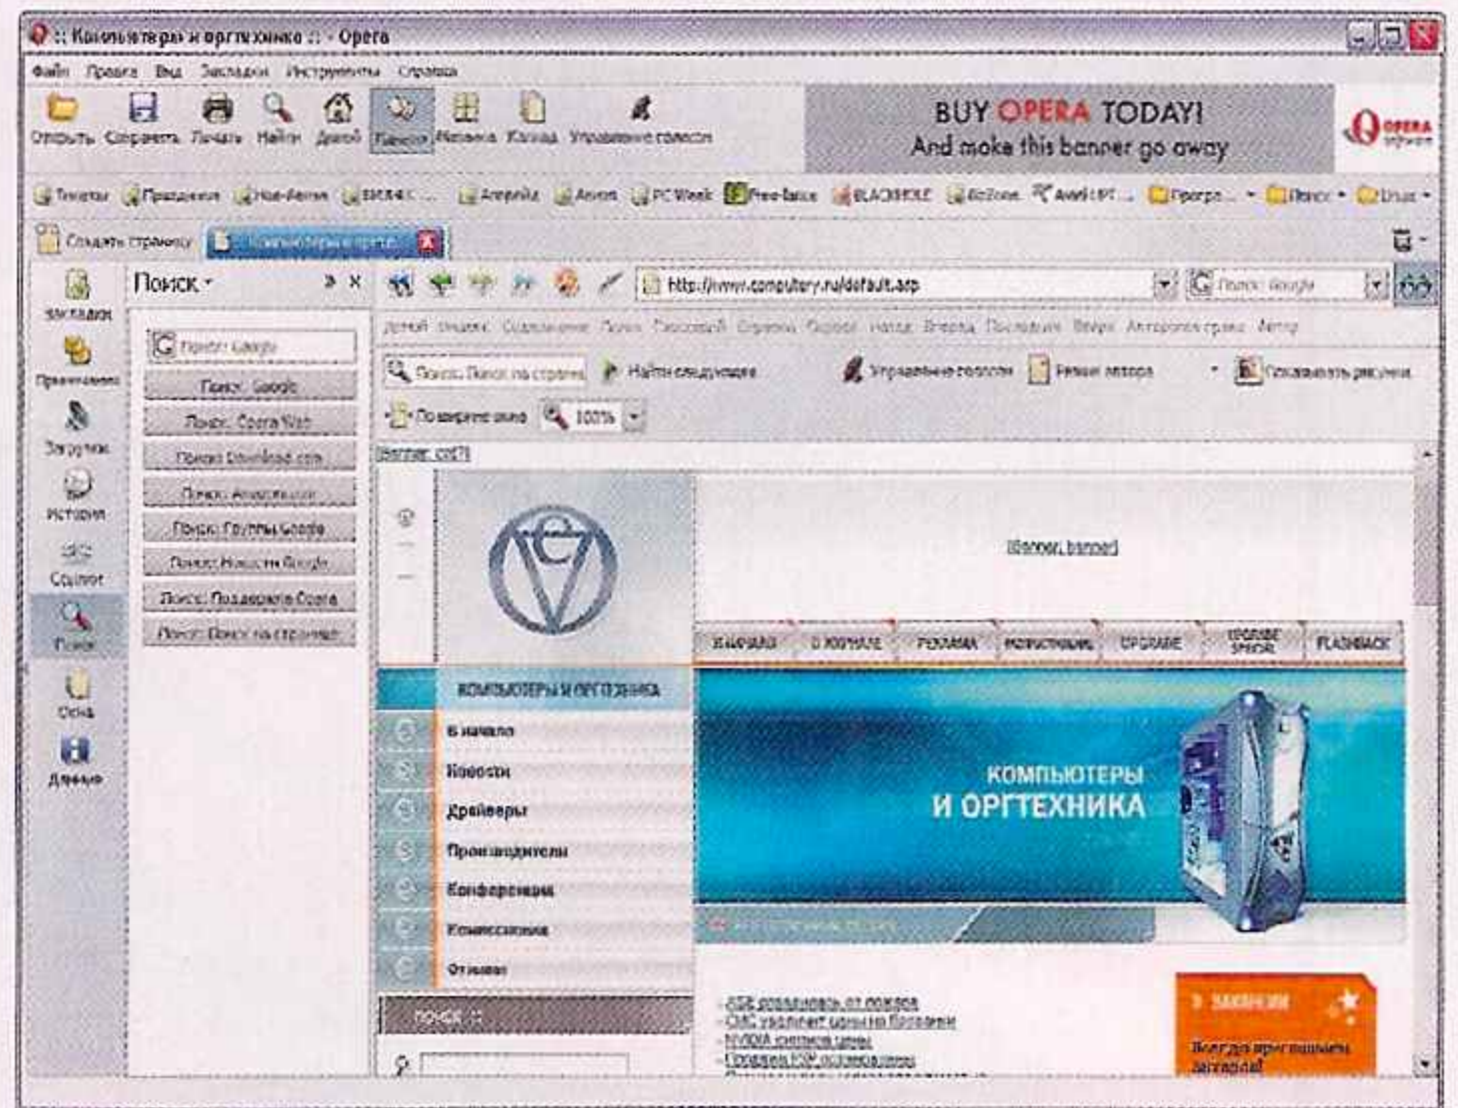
:: Компьютеры и оргтехника :: - Opera

Файл Правка Вид Закладки Инструменты Справка

Открыть Сохранить Печать Найти Домой Панели Металка Каскад Управление голосом

BUY OPERA TODAY!
And make this banner go away

Создать страницу Компьютеры и оргте...

Поиск

Закладки Примечания Загрузки История Ссылки Поиск Окна Данные

Поиск: Google
Поиск: Google
Поиск: Opera Web
Поиск: Download.com
Поиск: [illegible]
Поиск: Группы Google
Поиск: Новости Google
Поиск: Поддержка Opera
Поиск: Поиск на странице

http://www.computery.ru/default.asp

Поиск: Google

Поиск: Поиск на странице
Найти следующее
Управление голосом
Режим автора
Показывать рисунки
По ширине окна
100%

Banner: cat?]

[Banner: banner]

В НАЧАЛО О ЖУРНАЛЕ РЕКЛАМА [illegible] UPGRADE UPGRADE SPECIAL FLASHBACK

КОМПЬЮТЕРЫ И ОРГТЕХНИКА

В начало
Новости
Драйверы
Производители
Конференции
Комиссионка
Отзывы

ПОИСК ::

КОМПЬЮТЕРЫ
И ОРГТЕХНИКА

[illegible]
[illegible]
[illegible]
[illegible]

ЗАКАЗЧИКИ
Всегда приглашаем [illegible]